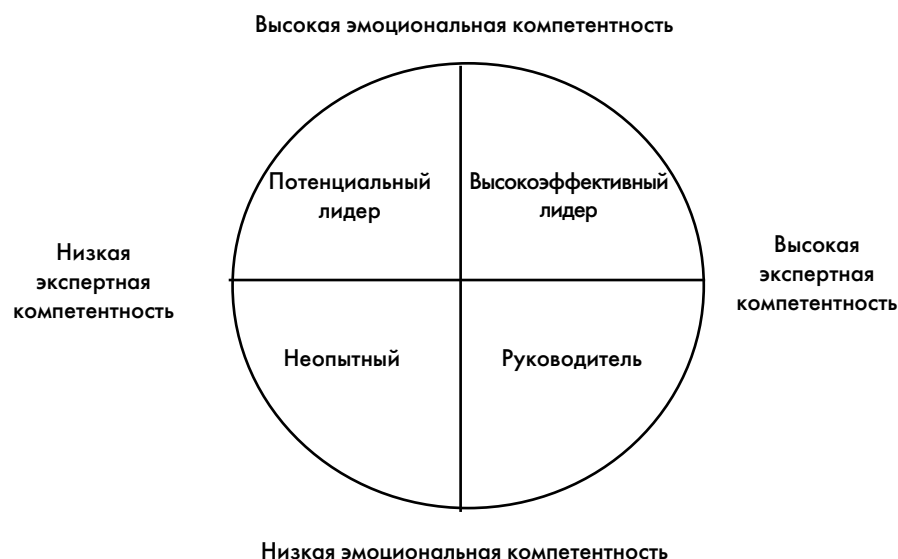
Высокая эмоциональная компетентность

Потенциальный лидер

Высокоэффективный лидер

Низкая экспертная компетентность

Высокая экспертная компетентность

Неопытный

Руководитель

Низкая эмоциональная компетентность